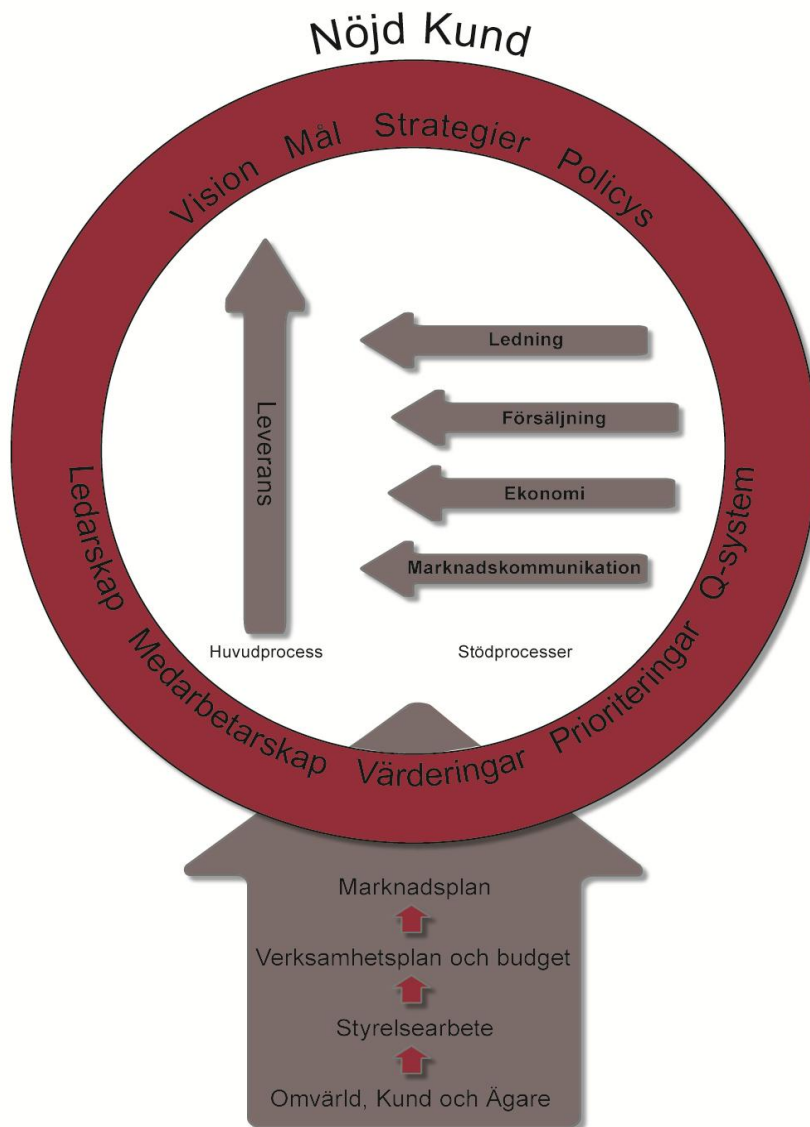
Nöjd Kund

Vision Mål Strategier Policys

Leverans

Ledning

Försäljning

Ekonomi

Marknadskommunikation

Huvudprocess

Stödprocesser

Ledarskap Medarbetarskap Värderingar Prioriteringar Q-system

Marknadsplan

Verksamhetsplan och budget

Styrelsearbete

Omvärld, Kund och Ägare